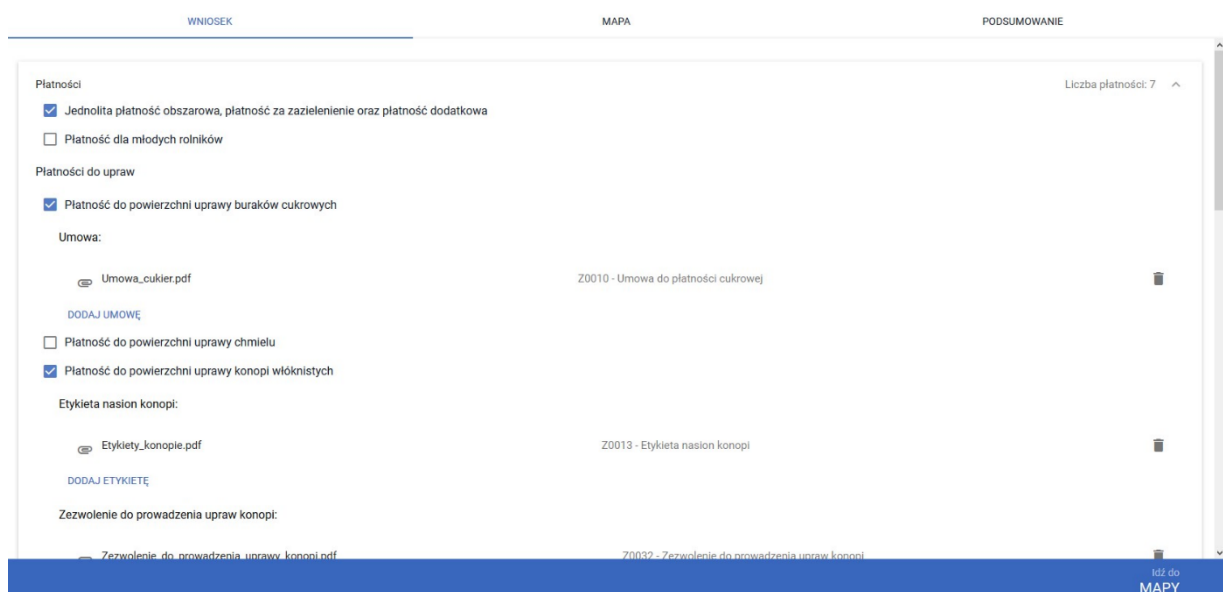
WNIOSEK | MAPA | PODSUMOWANIE

Płatności

Liczba płatności: 7

Jednolita płatność obszarowa, płatność za zazielenienie oraz płatność dodatkowa

Płatność dla młodych rolników

Płatności do upraw

Płatność do powierzchni uprawy buraków cukrowych

Umowa:

Umowa_cukier.pdf

Z0010 - Umowa do płatności cukrowej

DODAJ UMOWĘ

Płatność do powierzchni uprawy chmielu

Płatność do powierzchni uprawy konopi włóknistych

Etykieta nasion konopi:

Etykiety_konopie.pdf

Z0013 - Etykieta nasion konopi

DODAJ ETYKIETĘ

Zezwolenie do prowadzenia upraw konopi:

Zezwolenie_do_prowadzenia_uprawy_konopi.pdf

Z0032 - Zezwolenie do prowadzenia upraw konopi

Idź do
MAPY